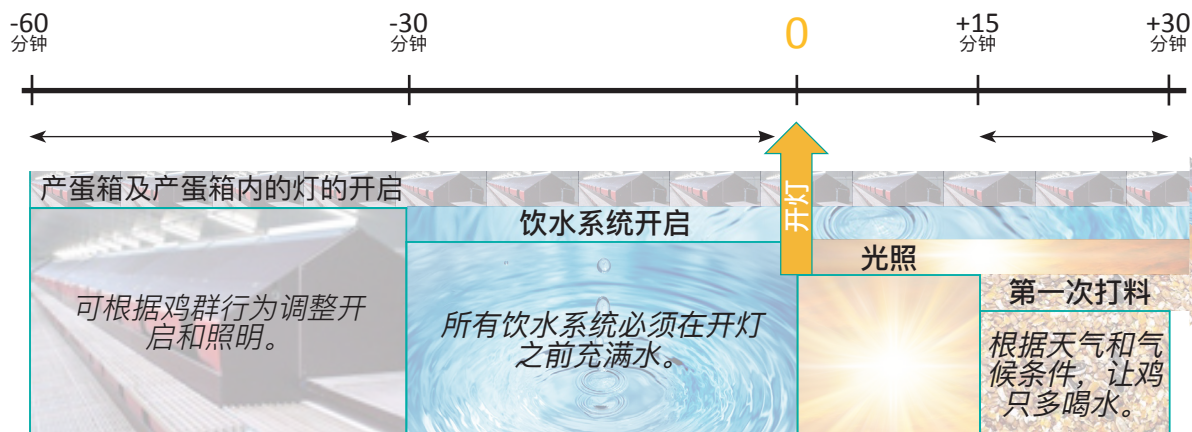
-60
分钟

-30
分钟

0

+15
分钟

+30
分钟

产蛋箱及产蛋箱内的灯的开启

饮水系统开启

开灯

光照

第一次打料

可根据鸡群行为调整开启和照明。

所有饮水系统必须在开灯之前充满水。

根据天气和气候条件，让鸡只多喝水。